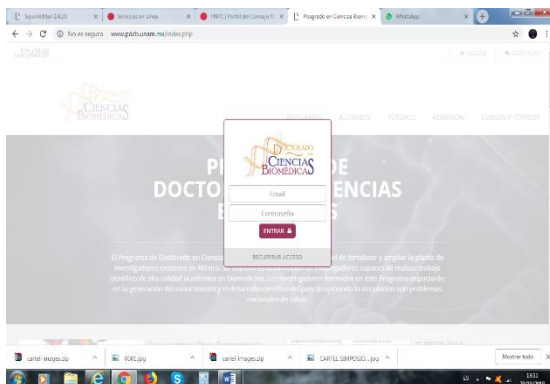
SquirrelMail 1.4.22 | Servicios en Línea | PNPC | Portal del Consejo N | Posgrado en Ciencias Biomé | WhatsApp

No es seguro | www.pdcb.unam.mx/index.php

UNAM

INGRESO | CONTACTO

CIENCIAS BIOMÉDICAS

POSGRADO | ALUMNOS | TUTORES | ADMISIÓN | CURSOS Y TÓPICOS

PR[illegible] DE DOCTO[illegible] ENCIAS B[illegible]S

DOCTORADO CIENCIAS BIOMÉDICAS

Email

Contraseña

ENTRAR

RECUPERAR ACCESO

El Programa de Doctorado en Ciencia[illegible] d de fortalecer y ampliar la planta de investigadores científicos en México. Se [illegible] investigadores capaces de realizar trabajo científico de alta calidad académica en Biomedicina. Los investigadores formados en este Programa impactarán en la generación del conocimiento y el desarrollo científico del país, priorizando la vinculación con problemas nacionales de salud.

cartel-images.zip | IDEG.jpg | cartel-images.zip | CARTEL SIMPOSIO....jpg | Mostrar todo

ES 18:13